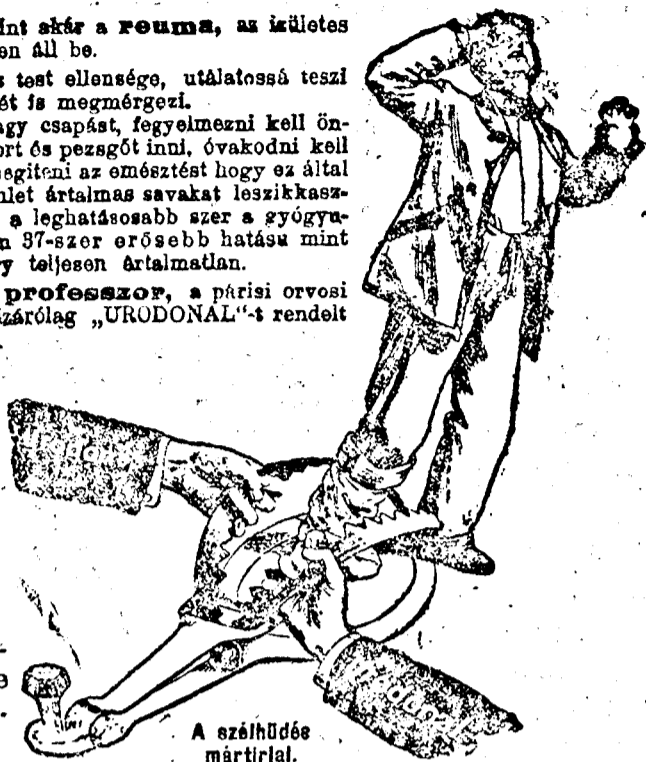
int skár a reuma, az izületes
en áll be.

s test ellensége, utálatossá teszi
ét is megmérgezi.

agy csapást, fegyelmezni kell ön-
ort és pezsgőt inni, óvakodni kell
segiteni az emésztést hogy ez által
nlet ártalmas savakat leszikkasz-
a leghatásosabb szer a gyógyu-
n 37-szer erősebb hatásu mint
y teljesen ártalmatlan.

professzor, a párisi orvosi
zárólag „URODONAL"-t rendelt

A szélhüdés
mártiriai.